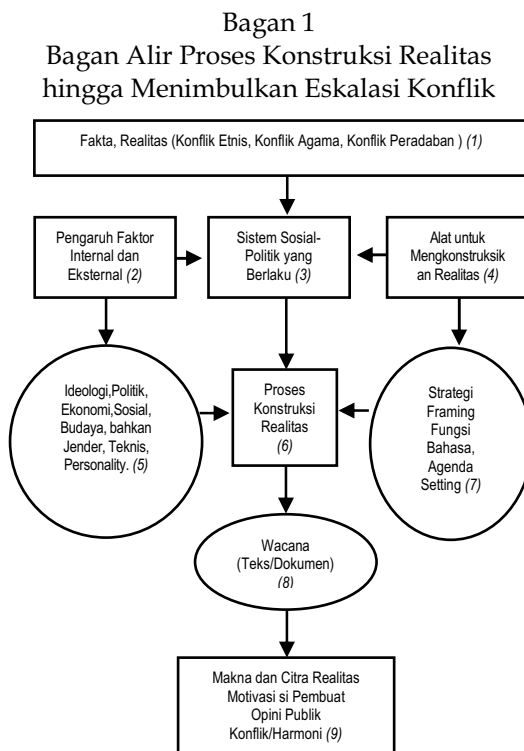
Bagan 1
Bagan Alir Proses Konstruksi Realitas hingga Menimbulkan Eskalasi Konflik

Fakta, Realitas (Konflik Etnis, Konflik Agama, Konflik Peradaban ) *(1)*

Pengaruh Faktor Internal dan Eksternal *(2)*

Sistem Sosial-Politik yang Berlaku *(3)*

Alat untuk Mengkonstruksikan Realitas *(4)*

Ideologi,Politik, Ekonomi,Sosial, Budaya, bahkan Jender, Teknis, Personality. *(5)*

Proses Konstruksi Realitas *(6)*

Strategi Framing Fungsi Bahasa, Agenda Setting *(7)*

Wacana (Teks/Dokumen) *(8)*

Makna dan Citra Realitas Motivasi si Pembuat Opini Publik Konflik/Harmoni *(9)*